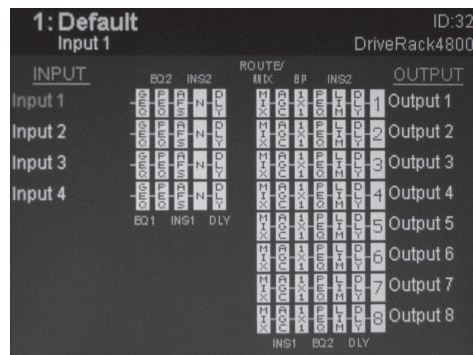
1: Default
Input 1
ID:32
DriveRack4800

INPUT
EQ2 INS2
ROUTE/MIX XBP INS2
OUTPUT

Input 1
Input 2
Input 3
Input 4

EQ1 INS1 DLY

1 Output 1
2 Output 2
3 Output 3
4 Output 4
5 Output 5
6 Output 6
7 Output 7
8 Output 8

INS1 EQ2 DLY